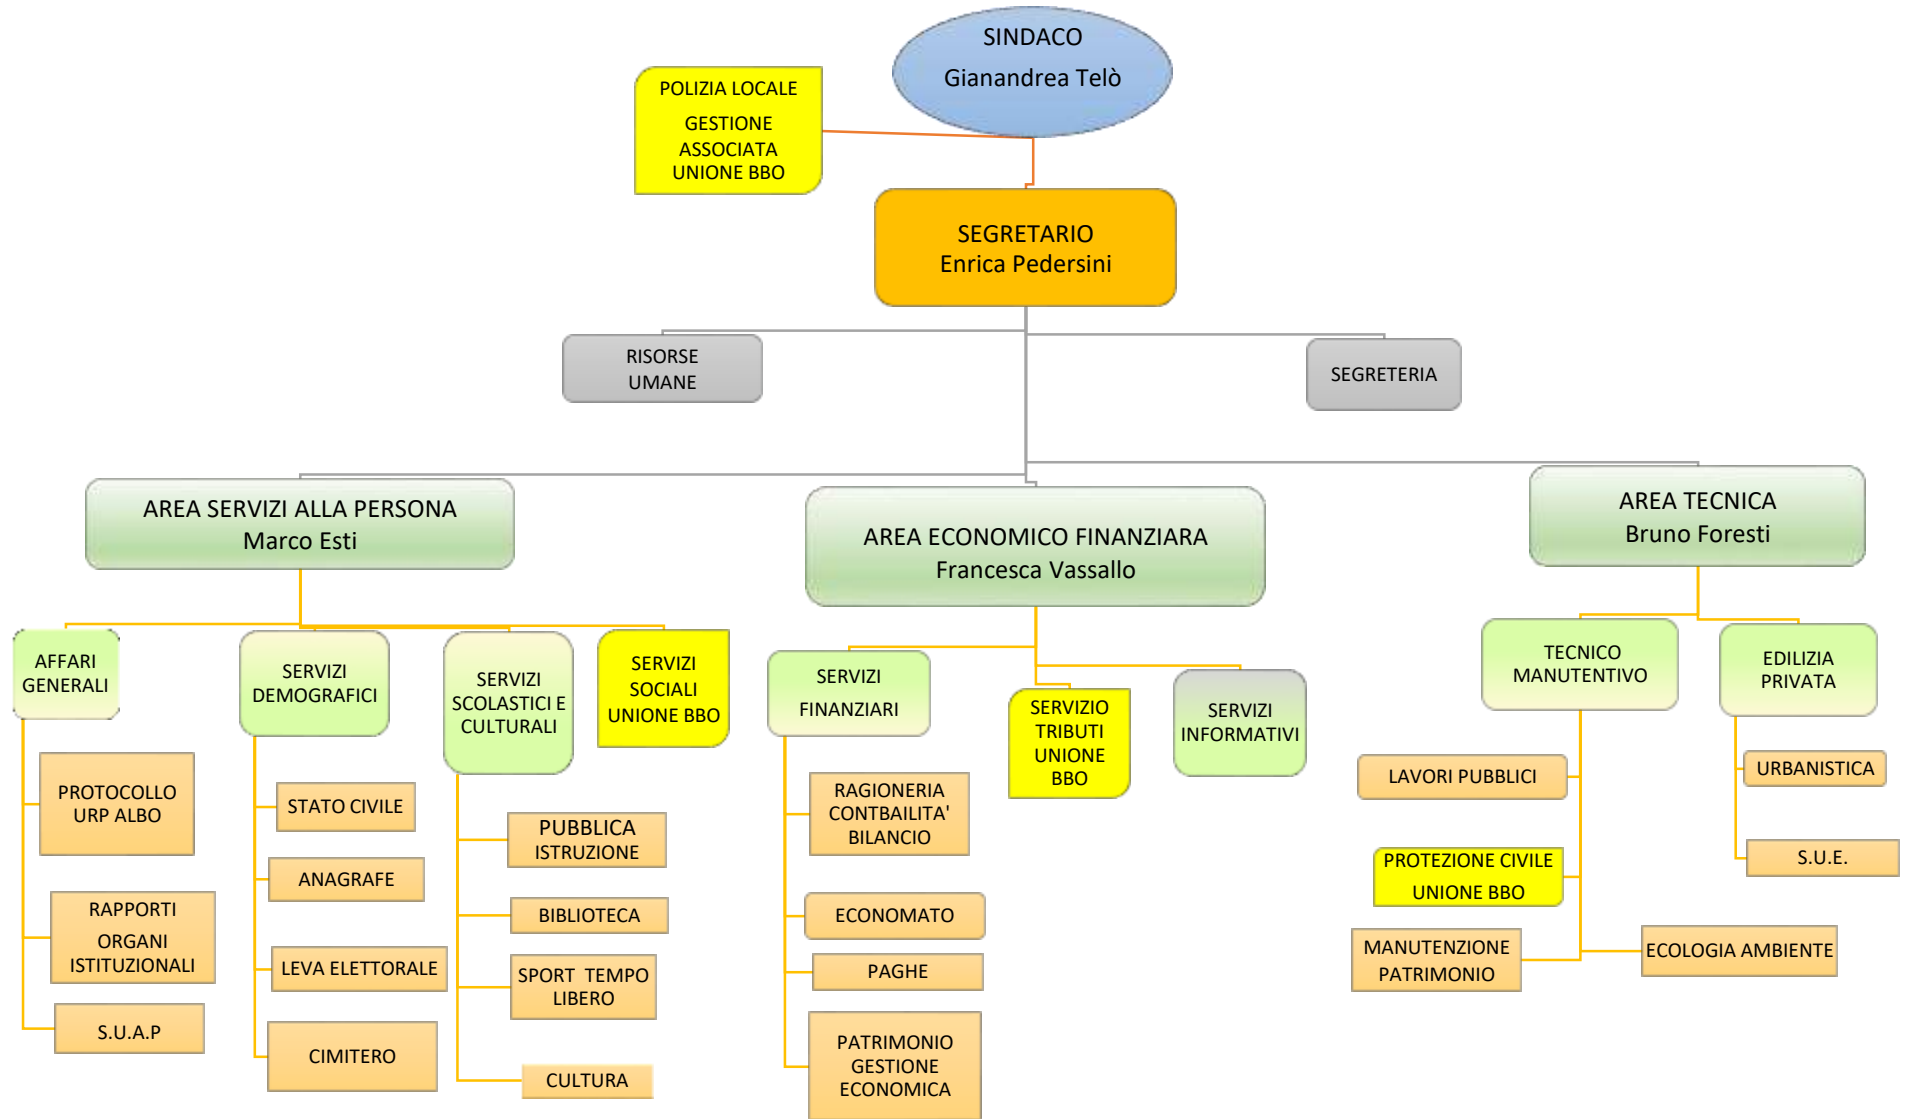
SINDACO
Gianandrea Telò

POLIZIA LOCALE
GESTIONE ASSOCIATA UNIONE BBO

SEGRETARIO
Enrica Pedersini

RISORSE UMANE

SEGRETERIA

AREA SERVIZI ALLA PERSONA
Marco Esti

AREA ECONOMICO FINANZIARA
Francesca Vassallo

AREA TECNICA
Bruno Foresti

AFFARI GENERALI

SERVIZI DEMOGRAFICI

SERVIZI SCOLASTICI E CULTURALI

SERVIZI SOCIALI UNIONE BBO

SERVIZI FINANZIARI

SERVIZIO TRIBUTI UNIONE BBO

SERVIZI INFORMATIVI

TECNICO MANUTENTIVO

EDILIZIA PRIVATA

PROTOCOLLO URP ALBO

RAPPORTI ORGANI ISTITUZIONALI

S.U.A.P

STATO CIVILE

ANAGRAFE

LEVA ELETTORALE

CIMITERO

PUBBLICA ISTRUZIONE

BIBLIOTECA

SPORT TEMPO LIBERO

CULTURA

RAGIONERIA CONTBAILITA' BILANCIO

ECONOMATO

PAGHE

PATRIMONIO GESTIONE ECONOMICA

LAVORI PUBBLICI

PROTEZIONE CIVILE UNIONE BBO

MANUTENZIONE PATRIMONIO

ECOLOGIA AMBIENTE

URBANISTICA

S.U.E.